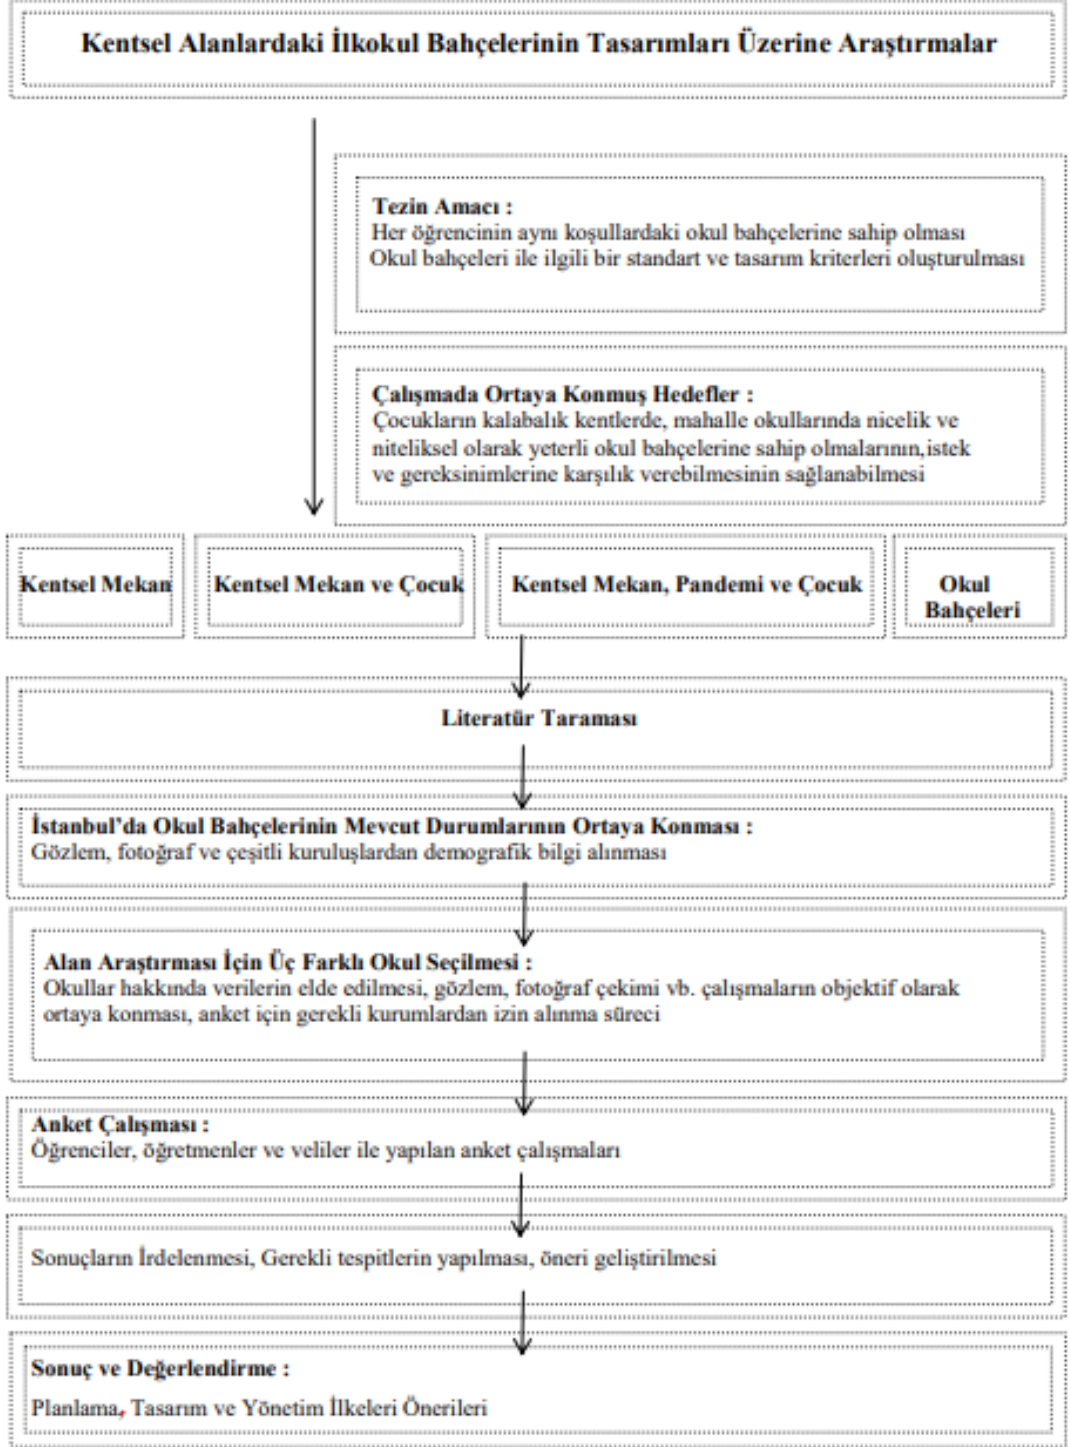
Kentsel Alanlardaki İlkokul Bahçelerinin Tasarımları Üzerine Araştırmalar

Tezin Amacı :
Her öğrencinin aynı koşullardaki okul bahçelerine sahip olması
Okul bahçeleri ile ilgili bir standart ve tasarım kriterleri oluşturulması

Çalışmada Ortaya Konmuş Hedefler :
Çocukların kalabalık kentlerde, mahalle okullarında nicelik ve niteliksel olarak yeterli okul bahçelerine sahip olmalarının,istek ve gereksinimlerine karşılık verebilmesinin sağlanabilmesi

Kentsel Mekan

Kentsel Mekan ve Çocuk

Kentsel Mekan, Pandemi ve Çocuk

Okul Bahçeleri

Literatür Taraması

İstanbul'da Okul Bahçelerinin Mevcut Durumlarının Ortaya Konması :
Gözlem, fotoğraf ve çeşitli kuruluşlardan demografik bilgi alınması

Alan Araştırması İçin Üç Farklı Okul Seçilmesi :
Okullar hakkında verilerin elde edilmesi, gözlem, fotoğraf çekimi vb. çalışmaların objektif olarak ortaya konması, anket için gerekli kurumlardan izin alınma süreci

Anket Çalışması :
Öğrenciler, öğretmenler ve veliler ile yapılan anket çalışmaları

Sonuçların İrdelenmesi, Gerekli tespitlerin yapılması, öneri geliştirilmesi

Sonuç ve Değerlendirme :
Planlama, Tasarım ve Yönetim İlkeleri Önerileri